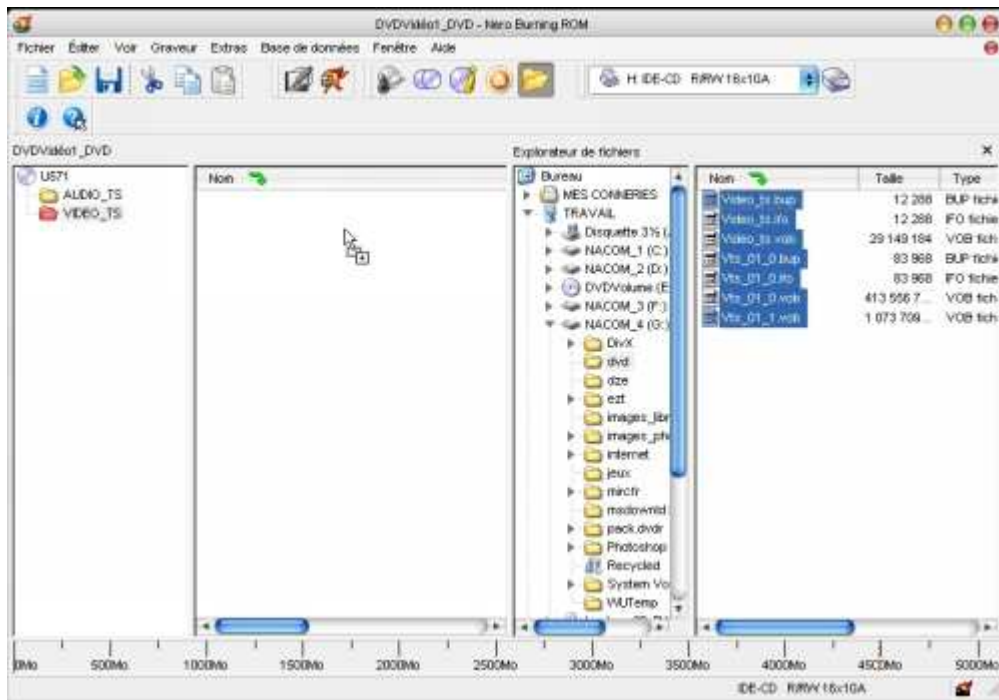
DVDVidéot_DVD - Nero Burning ROM

Fichier Editer Voir Graveur Extras Base de données Fenêtre Aide

H: IDE-CD R/RW 16x10A

DVDVidéot_DVD

Explorateur de fichiers

US71
AUDIO_TS
VIDEO_TS

Nom

Bureau
MES CONNERIES
TRAVAIL
Disquette 3½ (A:)
NACOM_1 (C:)
NACOM_2 (D:)
DVDVolume (E:)
NACOM_3 (F:)
NACOM_4 (G:)
DivX
dvd
dze
ezt
images_libr
images_ph
internet
jeux
mircfr
msdownld
pack.dvdr
Photoshop
Recycled
System Vo
WUTemp

| Nom | Taille | Type |
|---|---|---|
| Video_ts.bup | 12 288 | BUP fichie |
| Video_ts.ifo | 12 288 | IFO fichie |
| Video_ts.vob | 29 149 184 | VOB fich |
| Vts_01_0.bup | 83 968 | BUP fichie |
| Vts_01_0.ifo | 83 968 | IFO fichie |
| Vts_01_0.vob | 413 556 7... | VOB fich |
| Vts_01_1.vob | 1 073 709... | VOB fich |

0Mo 500Mo 1000Mo 1500Mo 2000Mo 2500Mo 3000Mo 3500Mo 4000Mo 4500Mo 5000Mo

IDE-CD R/RW 16x10A